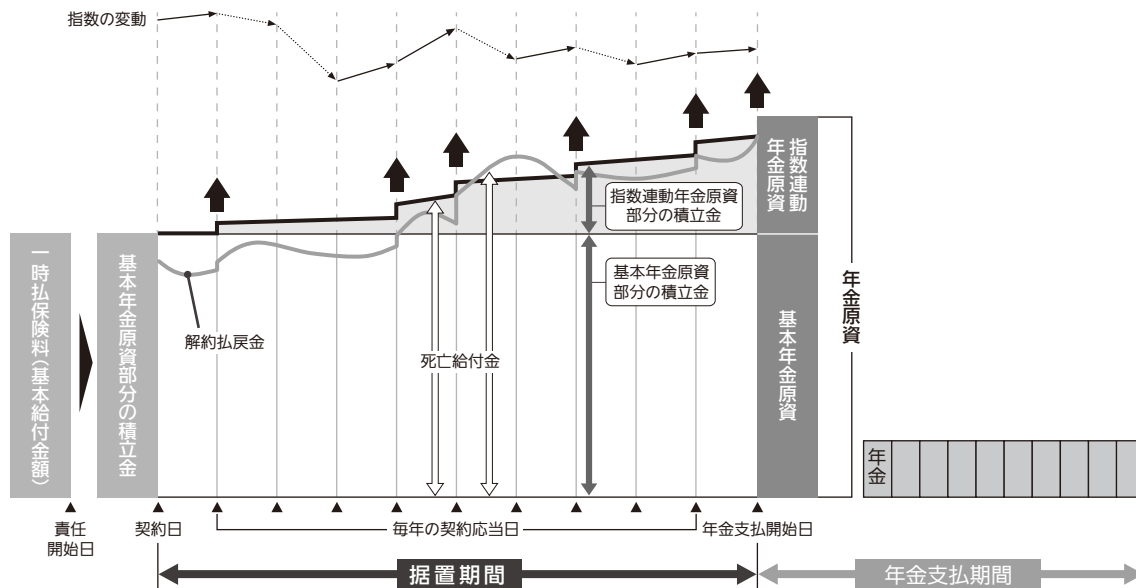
指数の変動

指数連動年金原資

一時払保険料(基本給付金額)

基本年金原資部分の積立金

指数連動年金原資部分の積立金

基本年金原資部分の積立金

解約払戻金

死亡給付金

基本年金原資

年金原資

年金

責任開始日

契約日

毎年の契約応当日

年金支払開始日

据置期間

年金支払期間